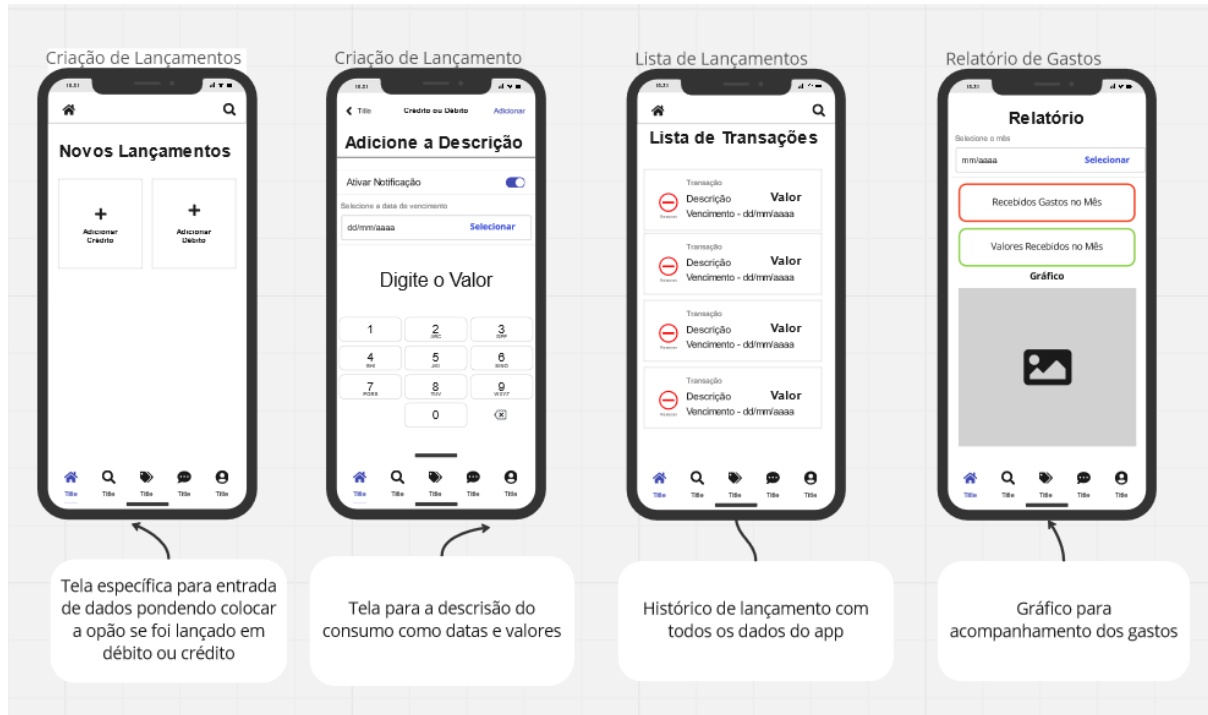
Criação de Lançamentos

15:21

Novos Lançamentos

+
Adicionar Crédito

+
Adicionar Débito

Title Title Title Title Title

Criação de Lançamento

15:21

Title Crédito ou Débito Adicionar

Adicione a Descrição

Ativar Notificação

Selecione a data de vencimento

dd/mm/aaaa Selecionar

Digite o Valor

| 1 | 2 ABC | 3 DEF |
|---|---|---|
| 4 GHI | 5 JKL | 6 MNO |
| 7 PQRS | 8 TUV | 9 WXYZ |
| | 0 | |

Title Title Title Title Title

Lista de Lançamentos

15:21

Lista de Transações

Transação
Descrição Valor
Vencimento - dd/mm/aaaa

Transação
Descrição Valor
Vencimento - dd/mm/aaaa

Transação
Descrição Valor
Vencimento - dd/mm/aaaa

Transação
Descrição Valor
Vencimento - dd/mm/aaaa

Title Title Title Title Title

Relatório de Gastos

15:21

Relatório

Selecione o mês

mm/aaaa Selecionar

Recebidos Gastos no Mês

Valores Recebidos no Mês

Gráfico

Title Title Title Title Title

Tela específica para entrada de dados pondendo colocar a opão se foi lançado em débito ou crédito

Tela para a descrisão do consumo como datas e valores

Histórico de lançamento com todos os dados do app

Gráfico para acompanhamento dos gastos